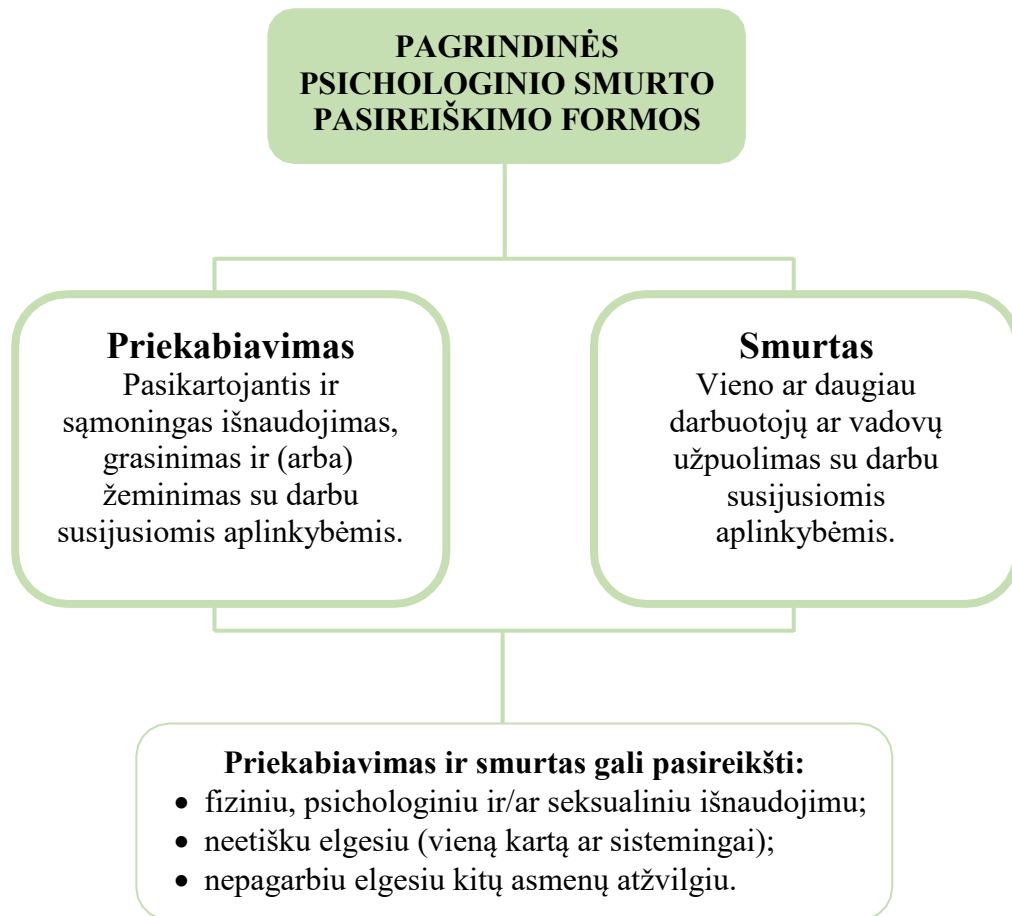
PAGRINDINĖS PSICHOLOGINIO SMURTO PASIREIŠKIMO FORMOS

**Priekabiavimas**
Pasikartojantis ir sąmoningas išnaudojimas, grasinimas ir (arba) žeminimas su darbu susijusiomis aplinkybėmis.

**Smurtas**
Vieno ar daugiau darbuotojų ar vadovų užpuolimas su darbu susijusiomis aplinkybėmis.

**Priekabiavimas ir smurtas gali pasireikšti:**
- fiziniu, psichologiniu ir/ar seksualiniu išnaudojimu;
- neetišku elgesiu (vieną kartą ar sistemingai);
- nepagarbiu elgesiu kitų asmenų atžvilgiu.